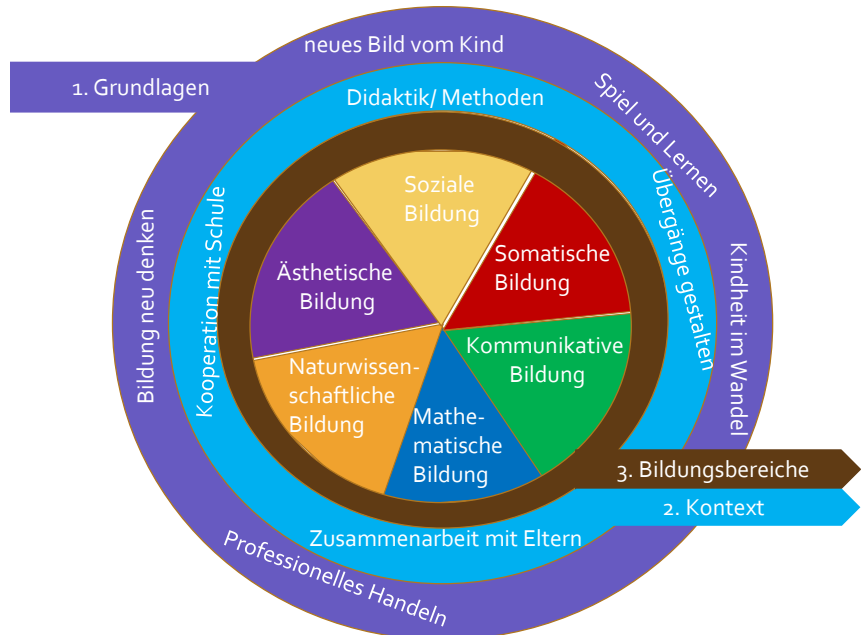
1. Grundlagen

neues Bild vom Kind

Spiel und Lernen

Kindheit im Wandel

Professionelles Handeln

Bildung neu denken

Didaktik/ Methoden

Übergänge gestalten

Zusammenarbeit mit Eltern

Kooperation mit Schule

Soziale Bildung

Somatische Bildung

Kommunikative Bildung

Mathematische Bildung

Naturwissenschaftliche Bildung

Ästhetische Bildung

3. Bildungsbereiche

2. Kontext